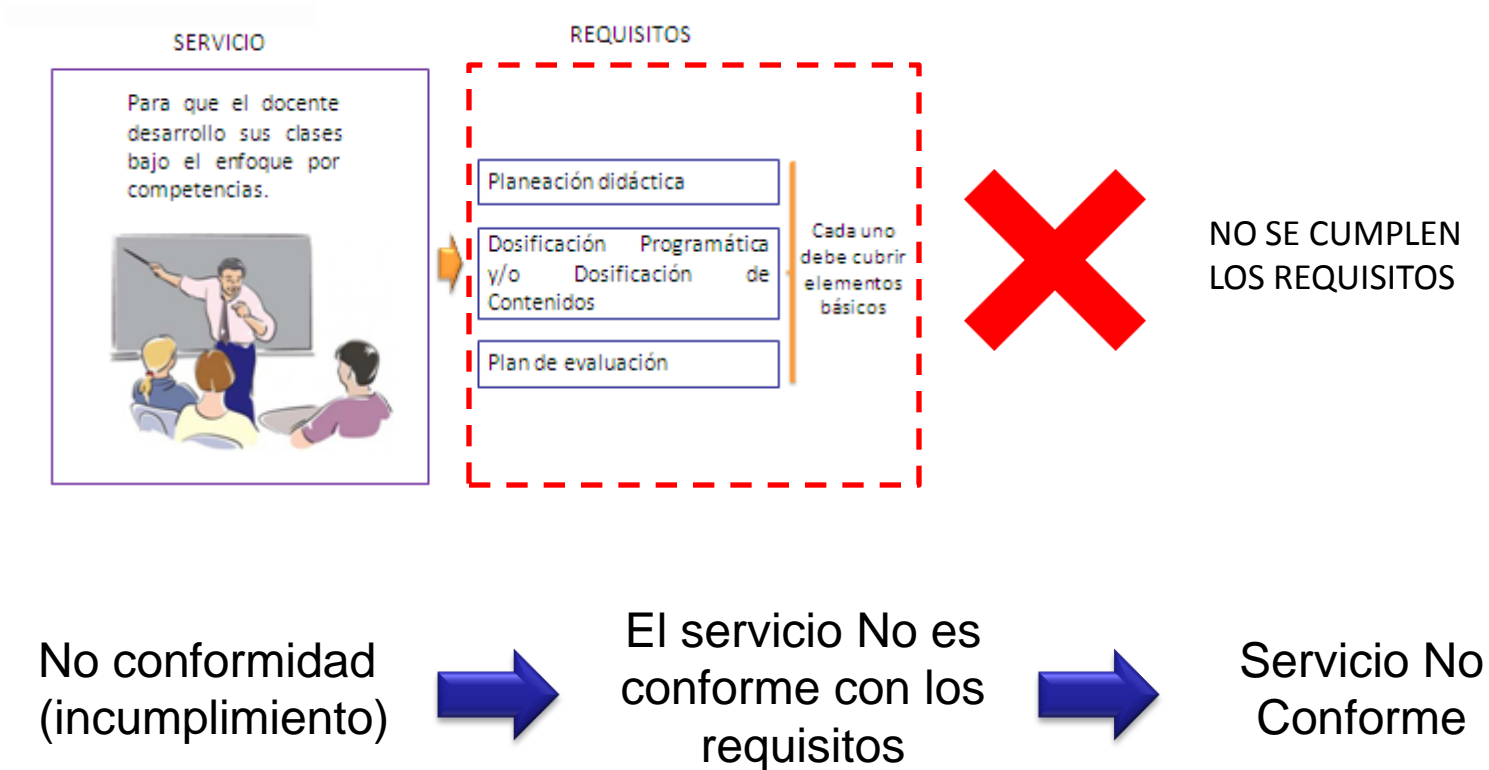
SERVICIO

Para que el docente desarrollo sus clases bajo el enfoque por competencias.

REQUISITOS

Planeación didáctica

Dosificación Programática y/o Dosificación de Contenidos

Plan de evaluación

Cada uno debe cubrir elementos básicos

NO SE CUMPLEN LOS REQUISITOS

No conformidad (incumplimiento)

El servicio No es conforme con los requisitos

Servicio No Conforme